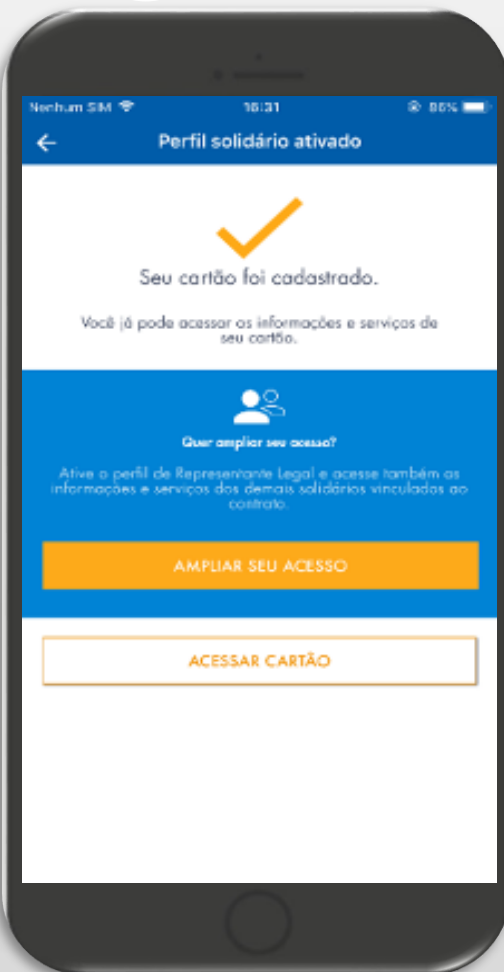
Nenhum SIM 16:31 86%

Perfil solidário ativado

Seu cartão foi cadastrado.

Você já pode acessar as informações e serviços de seu cartão.

Quer ampliar seu acesso?

Ative o perfil de Representante Legal e acesse também as informações e serviços dos demais solidários vinculados ao contrato.

AMPLIAR SEU ACESSO

ACESSAR CARTÃO